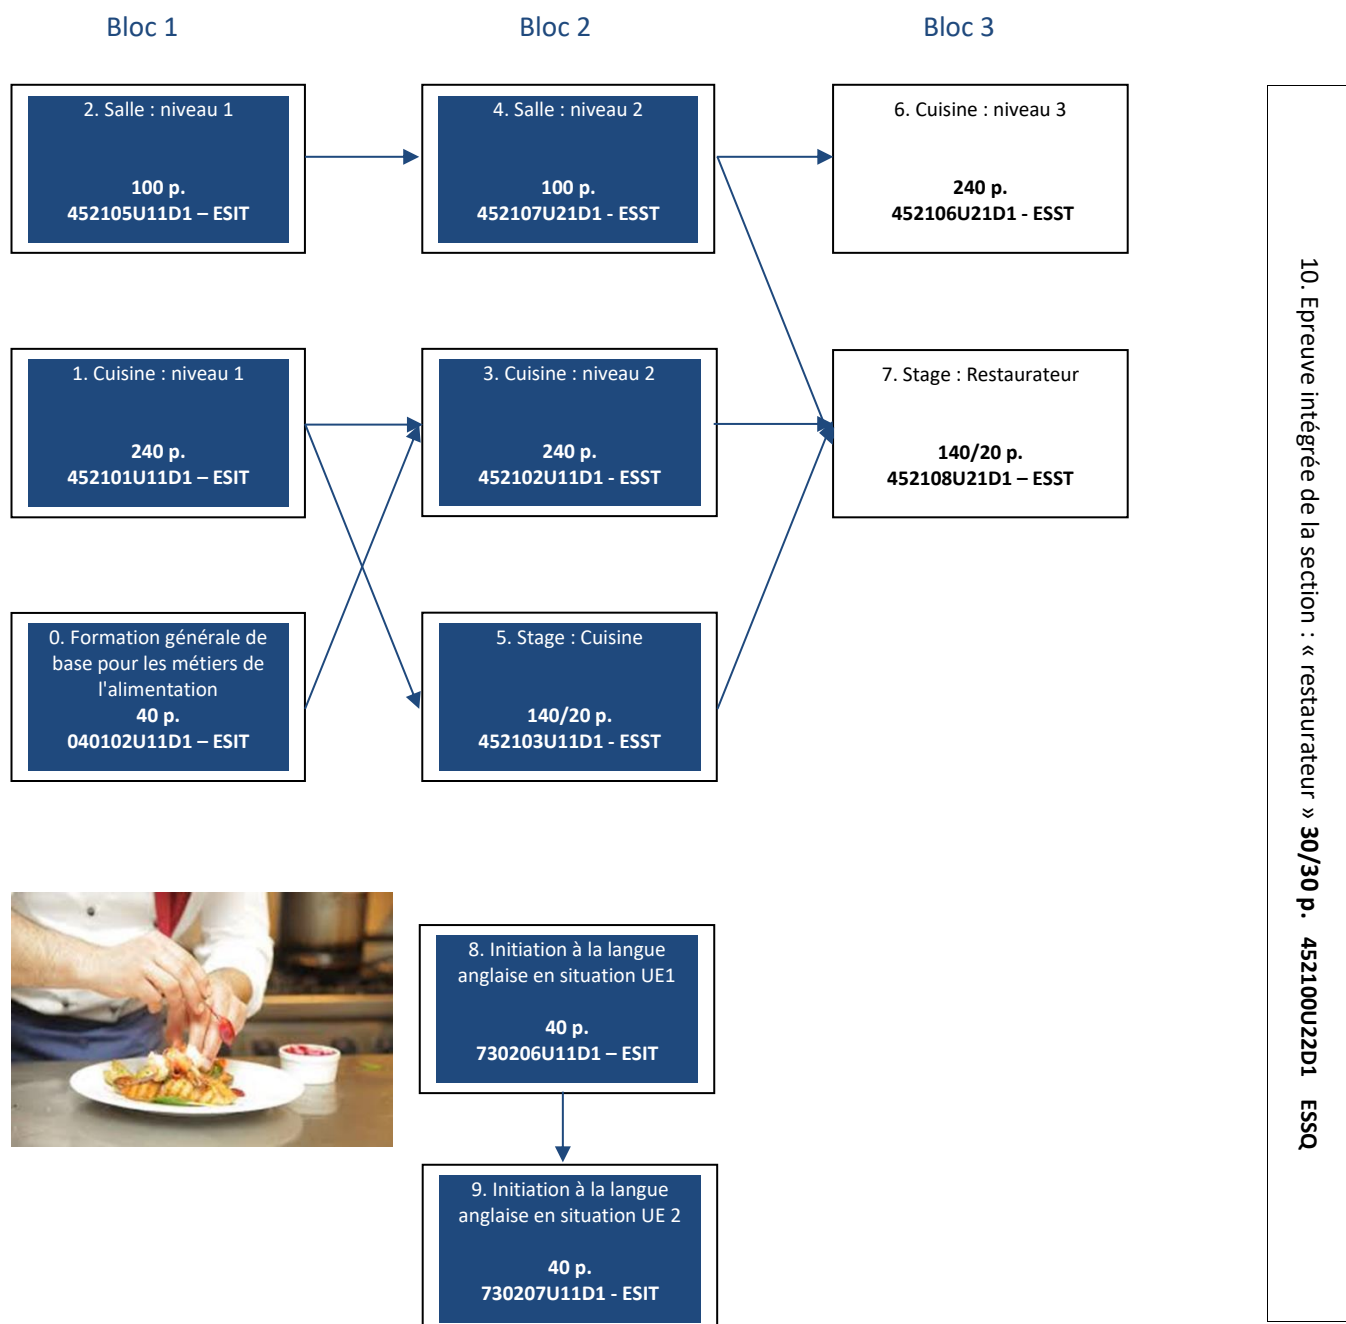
Bloc 1

Bloc 2

Bloc 3

2. Salle : niveau 1

100 p.
452105U11D1 – ESIT

4. Salle : niveau 2

100 p.
452107U21D1 - ESST

6. Cuisine : niveau 3

240 p.
452106U21D1 - ESST

1. Cuisine : niveau 1

240 p.
452101U11D1 – ESIT

3. Cuisine : niveau 2

240 p.
452102U11D1 - ESST

7. Stage : Restaurateur

140/20 p.
452108U21D1 – ESST

0. Formation générale de base pour les métiers de l'alimentation
40 p.
040102U11D1 – ESIT

5. Stage : Cuisine

140/20 p.
452103U11D1 - ESST

8. Initiation à la langue anglaise en situation UE1

40 p.
730206U11D1 – ESIT

9. Initiation à la langue anglaise en situation UE 2

40 p.
730207U11D1 - ESIT

10. Epreuve intégrée de la section : « restaurateur » 30/30 p. 452100U22D1 ESSQ